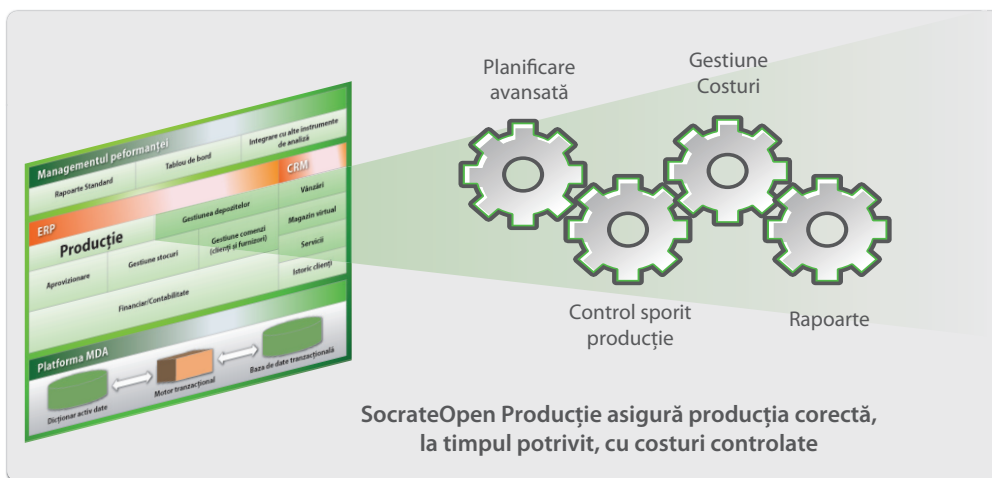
Managementul peformanței

Rapoarte Standard

Tablou de bord

Integrare cu alte instrumente de analiză

CRM

Vânzări

ERP

Producție

Gestiunea depozitelor

Magazin virtual

Aprovizionare

Gestiune stocuri

Gestiune comenzi (clienți și furnizori)

Servicii

Istoric clienți

Financiar/Contabilitate

Platforma MDA

Dicționar activ date

Motor tranzacțional

Baza de date tranzacțională

Planificare avansată

Gestiune Costuri

Control sporit producție

Rapoarte

SocrateOpen Producție asigură producția corectă, la timpul potrivit, cu costuri controlate